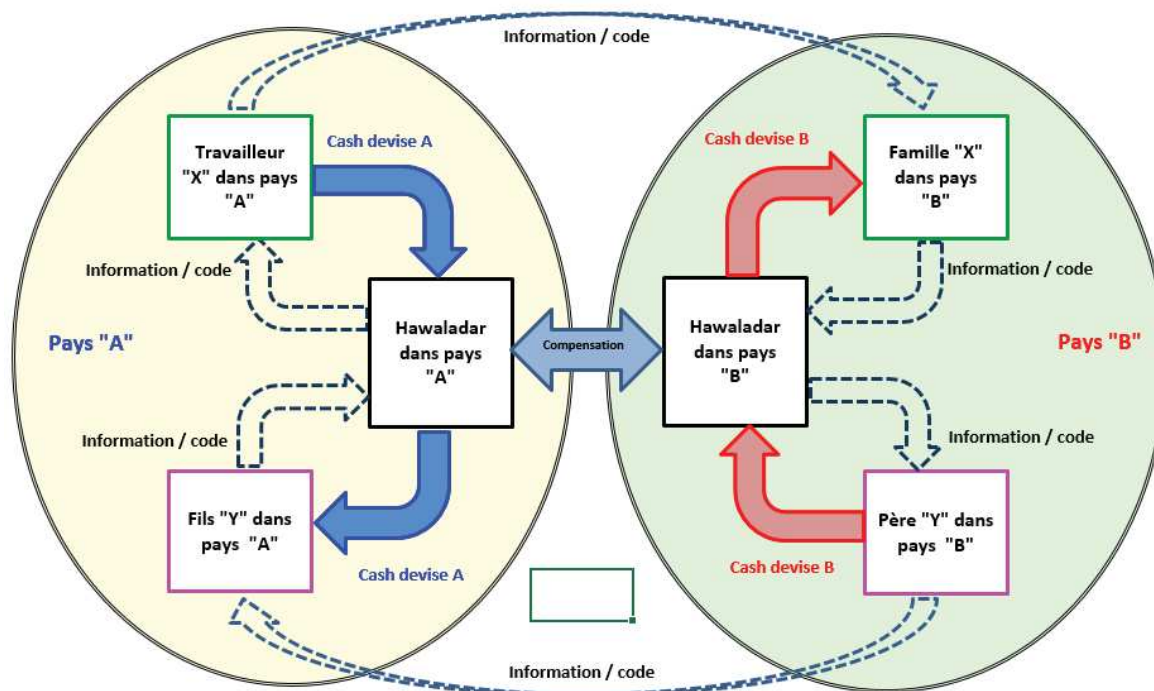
Information / code

Travailleur "X" dans pays "A"

Cash devise A

Cash devise B

Famille "X" dans pays "B"

Information / code

Information / code

Pays "A"

Hawaladar dans pays "A"

Compensation

Hawaladar dans pays "B"

Pays "B"

Information / code

Information / code

Fils "Y" dans pays "A"

Cash devise A

Cash devise B

Père "Y" dans pays "B"

Information / code